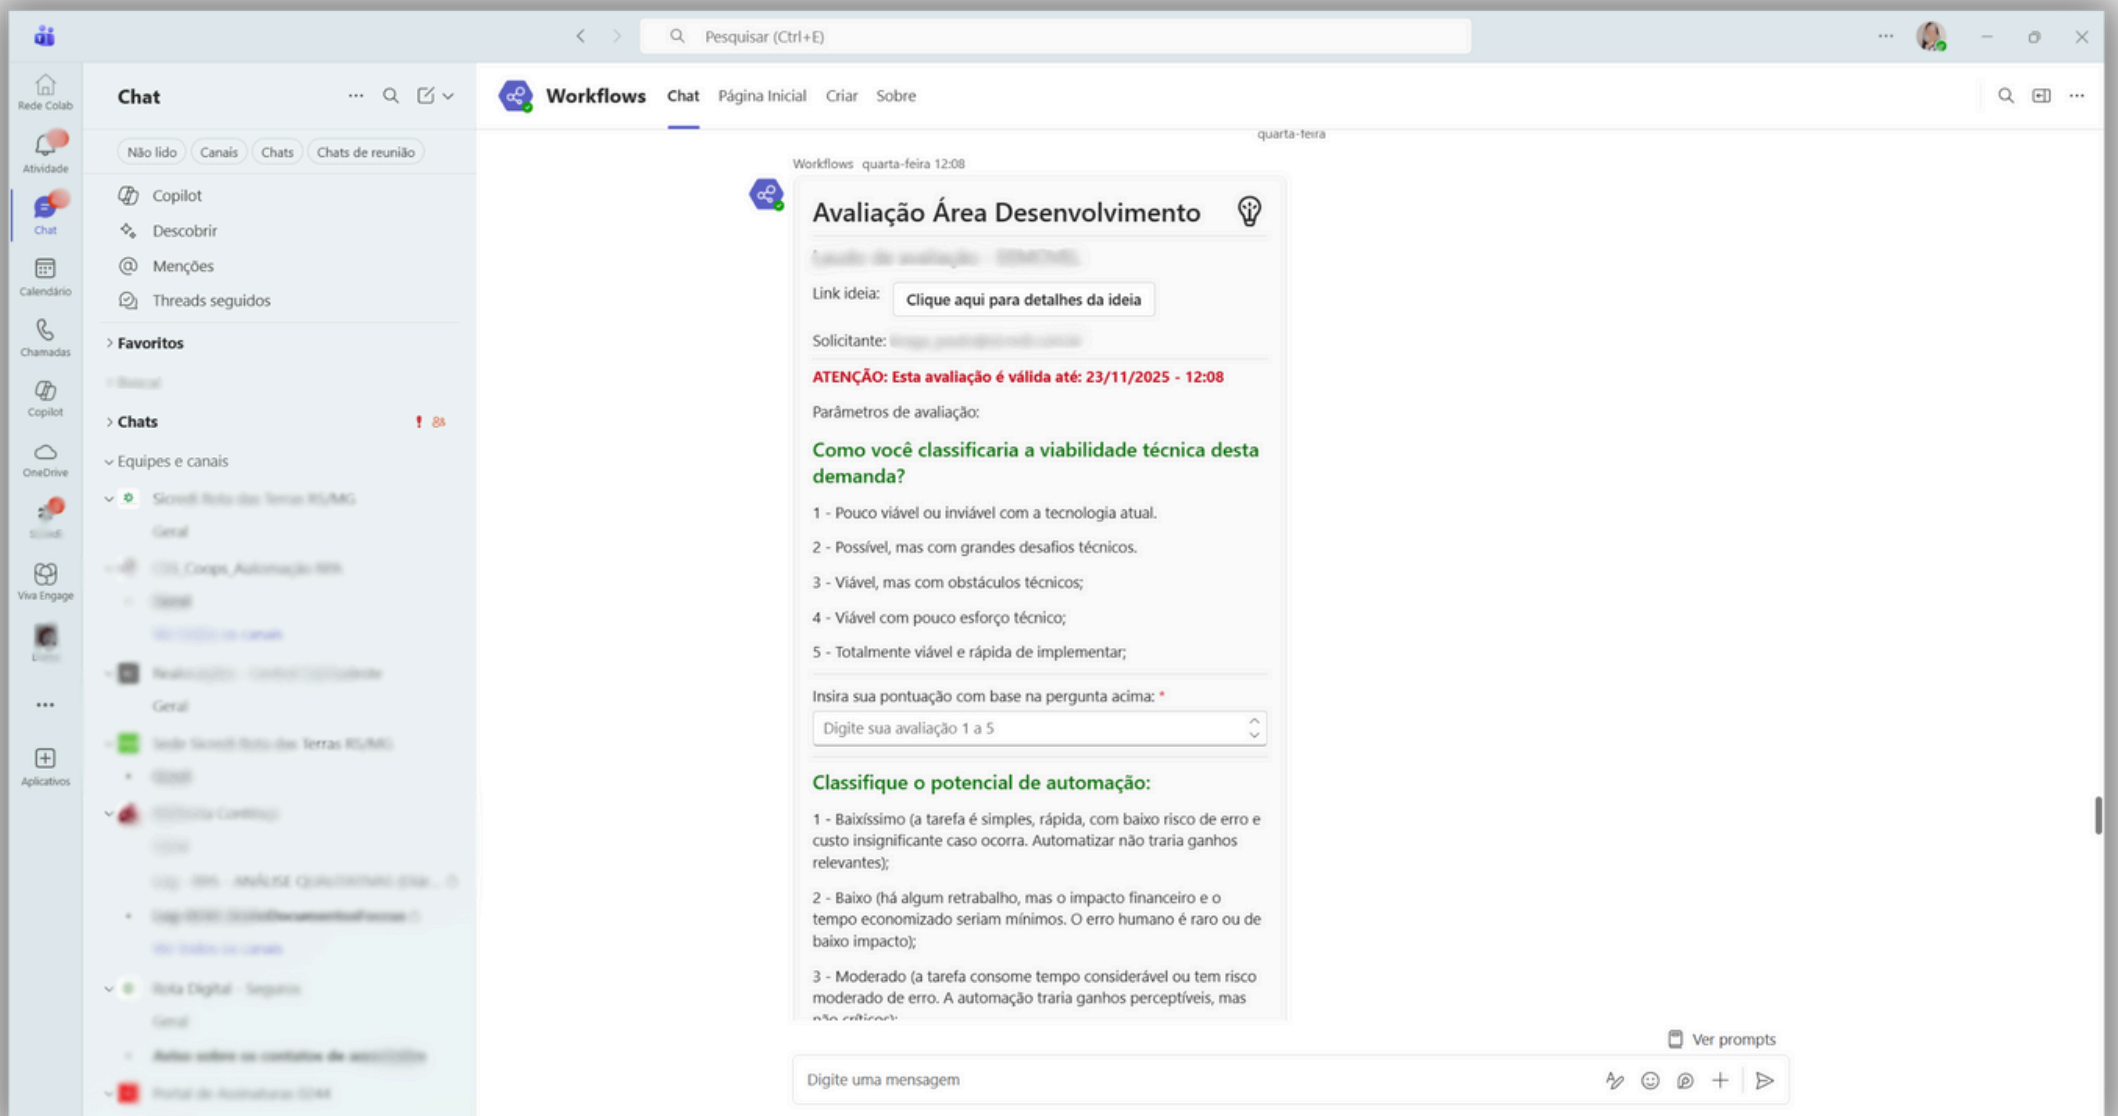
Pesquisar (Ctrl+E)

Rede Colab
Atividade
Chat
Calendário
Chamadas
Copilot
OneDrive
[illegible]
Viva Engage
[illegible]
...
Aplicativos

Chat

Não lido
Canais
Chats
Chats de reunião

Copilot
Descobrir
Menções
Threads seguidos

Favoritos
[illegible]
Chats
Equipes e canais
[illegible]
Geral
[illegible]
Geral
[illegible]
Geral
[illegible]
Geral
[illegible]
Geral
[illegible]

Workflows Chat Página Inicial Criar Sobre

quarta-feira

Workflows quarta-feira 12:08

Avaliação Área Desenvolvimento

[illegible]

Link ideia: Clique aqui para detalhes da ideia

Solicitante: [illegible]

ATENÇÃO: Esta avaliação é válida até: 23/11/2025 - 12:08

Parâmetros de avaliação:

Como você classificaria a viabilidade técnica desta demanda?

1 - Pouco viável ou inviável com a tecnologia atual.

2 - Possível, mas com grandes desafios técnicos.

3 - Viável, mas com obstáculos técnicos;

4 - Viável com pouco esforço técnico;

5 - Totalmente viável e rápida de implementar;

Insira sua pontuação com base na pergunta acima: *

Digite sua avaliação 1 a 5

Classifique o potencial de automação:

1 - Baixíssimo (a tarefa é simples, rápida, com baixo risco de erro e custo insignificante caso ocorra. Automatizar não traria ganhos relevantes);

2 - Baixo (há algum retrabalho, mas o impacto financeiro e o tempo economizado seriam mínimos. O erro humano é raro ou de baixo impacto);

3 - Moderado (a tarefa consome tempo considerável ou tem risco moderado de erro. A automação traria ganhos perceptíveis, mas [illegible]

Ver prompts

Digite uma mensagem